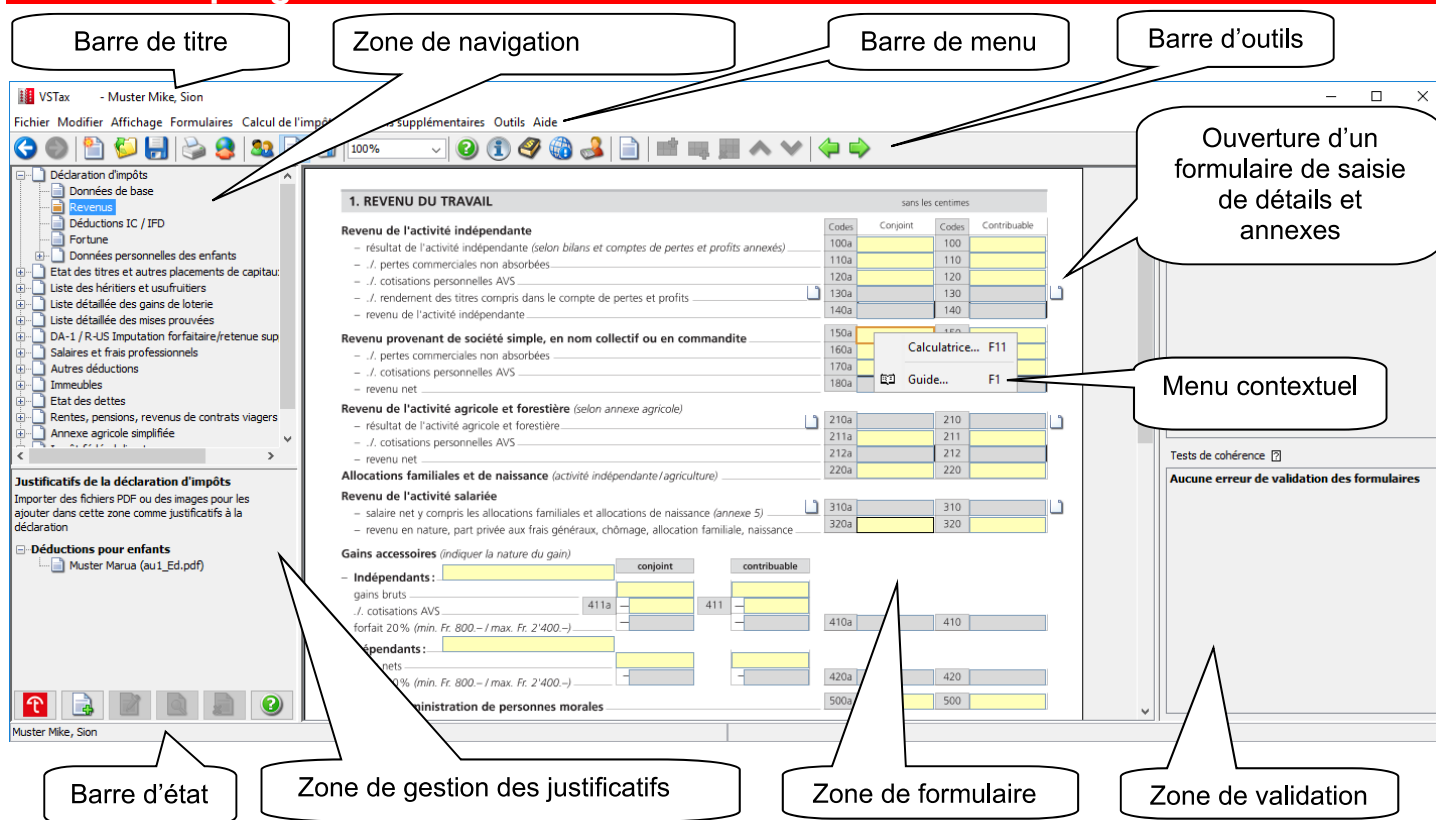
Barre de titre

Zone de navigation

Barre de menu

Barre d'outils

VSTax - Muster Mike, Sion

Fichier Modifier Affichage Formulaires Calcul de l'impô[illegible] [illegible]s supplémentaires Outils Aide

100%

Ouverture d'un formulaire de saisie de détails et annexes

Déclaration d'impôts
Données de base
Revenus
Déductions IC / IFD
Fortune
Données personnelles des enfants
Etat des titres et autres placements de capitau
Liste des héritiers et usufruitiers
Liste détaillée des gains de loterie
Liste détaillée des mises prouvées
DA-1 / R-US Imputation forfaitaire/retenue sup
Salaires et frais professionnels
Autres déductions
Immeubles
Etat des dettes
Rentes, pensions, revenus de contrats viagers
Annexe agricole simplifiée

Justificatifs de la déclaration d'impôts
Importer des fichiers PDF ou des images pour les ajouter dans cette zone comme justificatifs à la déclaration

Déductions pour enfants
Muster Marua (au1_Ed.pdf)

1. REVENU DU TRAVAIL sans les centimes

Revenu de l'activité indépendante
Codes Conjoint Codes Contribuable
– résultat de l'activité indépendante (selon bilans et comptes de pertes et profits annexés) 100a 100
– ../. pertes commerciales non absorbées 110a 110
– ../. cotisations personnelles AVS 120a 120
– ../. rendement des titres compris dans le compte de pertes et profits 130a 130
– revenu de l'activité indépendante 140a 140

Revenu provenant de société simple, en nom collectif ou en commandite 150a 150
– ../. pertes commerciales non absorbées 160a
– ../. cotisations personnelles AVS 170a
– revenu net 180a

Calculatrice... F11
Guide... F1

Menu contextuel

Revenu de l'activité agricole et forestière (selon annexe agricole)
– résultat de l'activité agricole et forestière 210a 210
– ../. cotisations personnelles AVS 211a 211
– revenu net 212a 212
Allocations familiales et de naissance (activité indépendante / agriculture) 220a 220

Revenu de l'activité salariée
– salaire net y compris les allocations familiales et allocations de naissance (annexe 5) 310a 310
– revenu en nature, part privée aux frais généraux, chômage, allocation familiale, naissance 320a 320

Gains accessoires (indiquer la nature du gain)
conjoint contribuable
– Indépendants :
gains bruts
./. cotisations AVS 411a 411
forfait 20% (min. Fr. 800.– / max. Fr. 2'400.–) 410a 410
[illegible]épendants :
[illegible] nets
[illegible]0% (min. Fr. 800.– / max. Fr. 2'400.–) 420a 420
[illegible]ministration de personnes morales 500a 500

Tests de cohérence
Aucune erreur de validation des formulaires

Muster Mike, Sion

Barre d'état

Zone de gestion des justificatifs

Zone de formulaire

Zone de validation